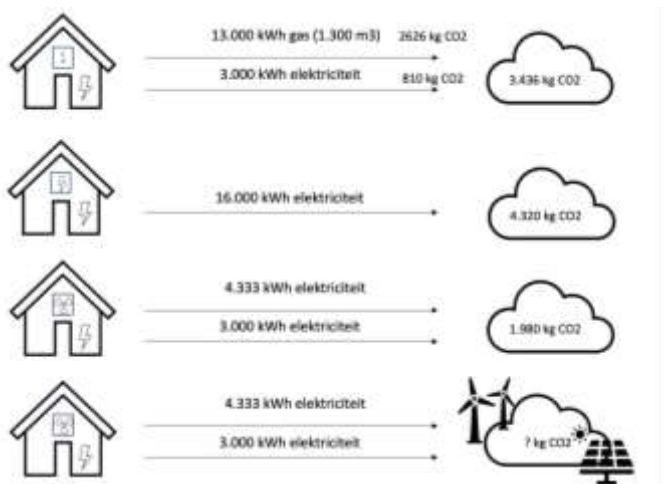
13.000 kWh gas (1.300 m3)
2626 kg CO2
3.000 kWh elektriciteit
810 kg CO2
3.436 kg CO2

16.000 kWh elektriciteit
4.320 kg CO2

4.333 kWh elektriciteit
3.000 kWh elektriciteit
1.980 kg CO2

4.333 kWh elektriciteit
3.000 kWh elektriciteit
? kg CO2